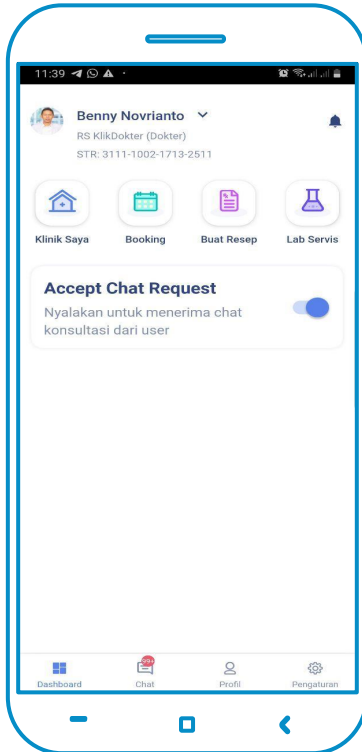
11:39

Benny Novrianto
RS KlikDokter (Dokter)
STR: 3111-1002-1713-2511

Klinik Saya
Booking
Buat Resep
Lab Servis

Accept Chat Request
Nyalakan untuk menerima chat konsultasi dari user

Dashboard
99+
Chat
Profil
Pengaturan